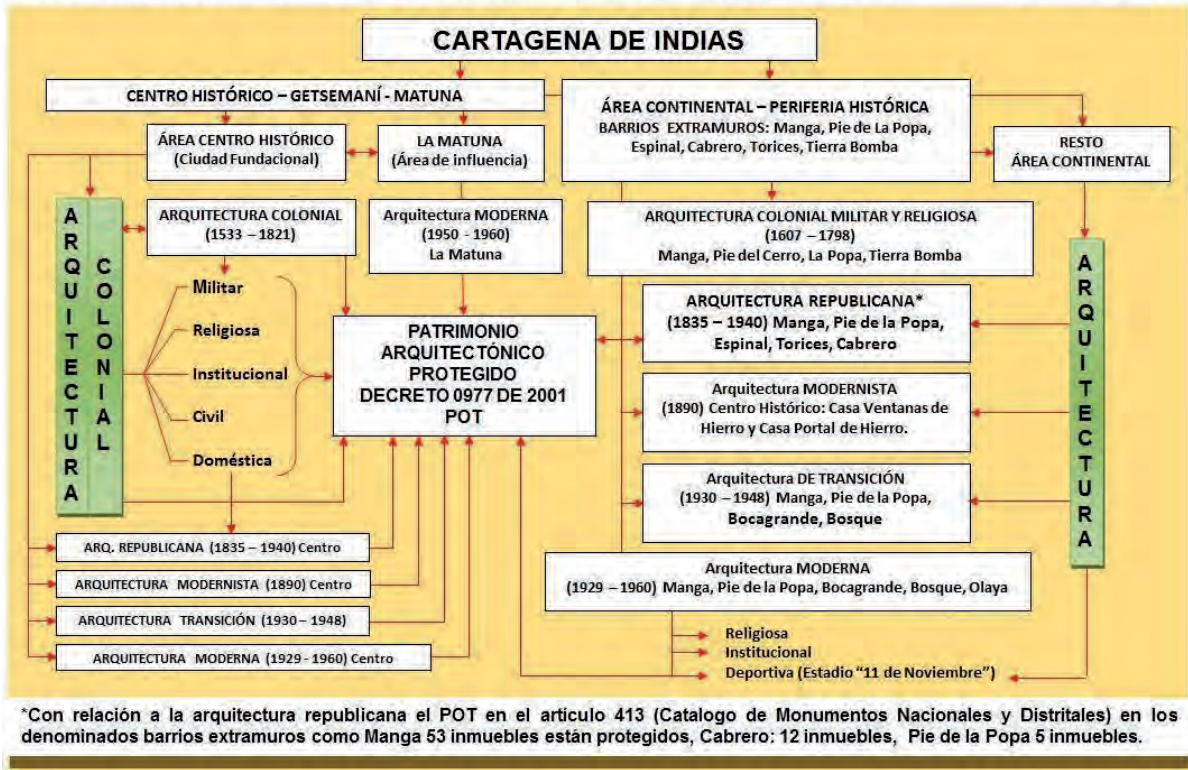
CARTAGENA DE INDIAS

CENTRO HISTÓRICO – GETSEMANÍ - MATUNA

ÁREA CONTINENTAL – PERIFERIA HISTÓRICA
BARRIOS EXTRAMUROS: Manga, Pie de La Popa, Espinal, Cabrero, Torices, Tierra Bomba

RESTO ÁREA CONTINENTAL

ÁREA CENTRO HISTÓRICO (Ciudad Fundacional)

LA MATUNA (Área de influencia)

ARQUITECTURA COLONIAL

ARQUITECTURA COLONIAL (1533 – 1821)

Arquitectura MODERNA (1950 - 1960) La Matuna

ARQUITECTURA COLONIAL MILITAR Y RELIGIOSA (1607 – 1798) Manga, Pie del Cerro, La Popa, Tierra Bomba

Militar
Religiosa
Institucional
Civil
Doméstica

PATRIMONIO ARQUITECTÓNICO PROTEGIDO DECRETO 0977 DE 2001 POT

ARQUITECTURA REPUBLICANA* (1835 – 1940) Manga, Pie de la Popa, Espinal, Torices, Cabrero

Arquitectura MODERNISTA (1890) Centro Histórico: Casa Ventanas de Hierro y Casa Portal de Hierro.

Arquitectura DE TRANSICIÓN (1930 – 1948) Manga, Pie de la Popa, Bocagrande, Bosque

ARQUITECTURA

ARQ. REPUBLICANA (1835 – 1940) Centro

ARQUITECTURA MODERNISTA (1890) Centro

ARQUITECTURA TRANSICIÓN (1930 – 1948)

ARQUITECTURA MODERNA (1929 - 1960) Centro

Arquitectura MODERNA (1929 – 1960) Manga, Pie de la Popa, Bocagrande, Bosque, Olaya

Religiosa
Institucional
Deportiva (Estadio "11 de Noviembre")

*Con relación a la arquitectura republicana el POT en el artículo 413 (Catalogo de Monumentos Nacionales y Distritales) en los denominados barrios extramuros como Manga 53 inmuebles están protegidos, Cabrero: 12 inmuebles, Pie de la Popa 5 inmuebles.